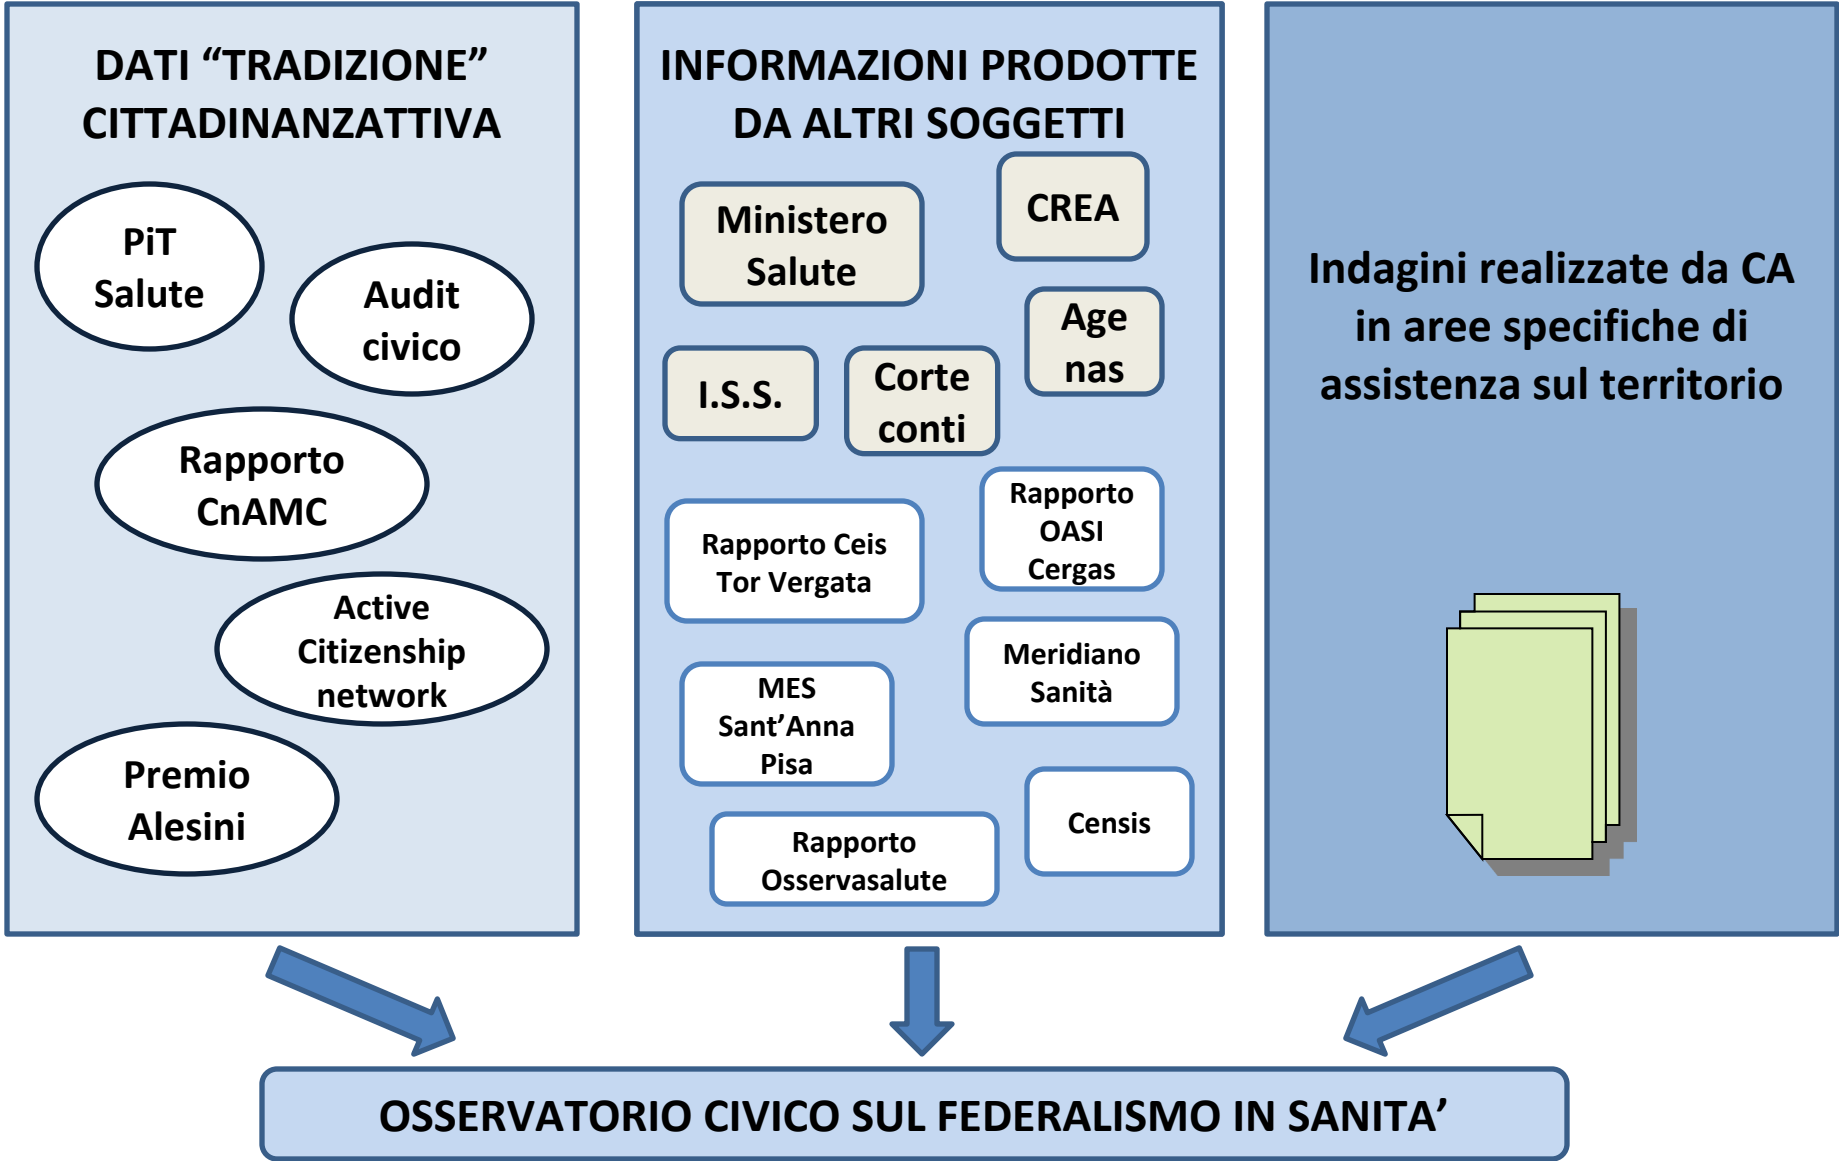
DATI "TRADIZIONE" CITTADINANZATTIVA

PiT Salute

Audit civico

Rapporto CnAMC

Active Citizenship network

Premio Alesini

INFORMAZIONI PRODOTTE DA ALTRI SOGGETTI

Ministero Salute

CREA

Age nas

I.S.S.

Corte conti

Rapporto Ceis Tor Vergata

Rapporto OASI Cergas

Meridiano Sanità

MES Sant'Anna Pisa

Censis

Rapporto Osservasalute

Indagini realizzate da CA in aree specifiche di assistenza sul territorio

OSSERVATORIO CIVICO SUL FEDERALISMO IN SANITA'